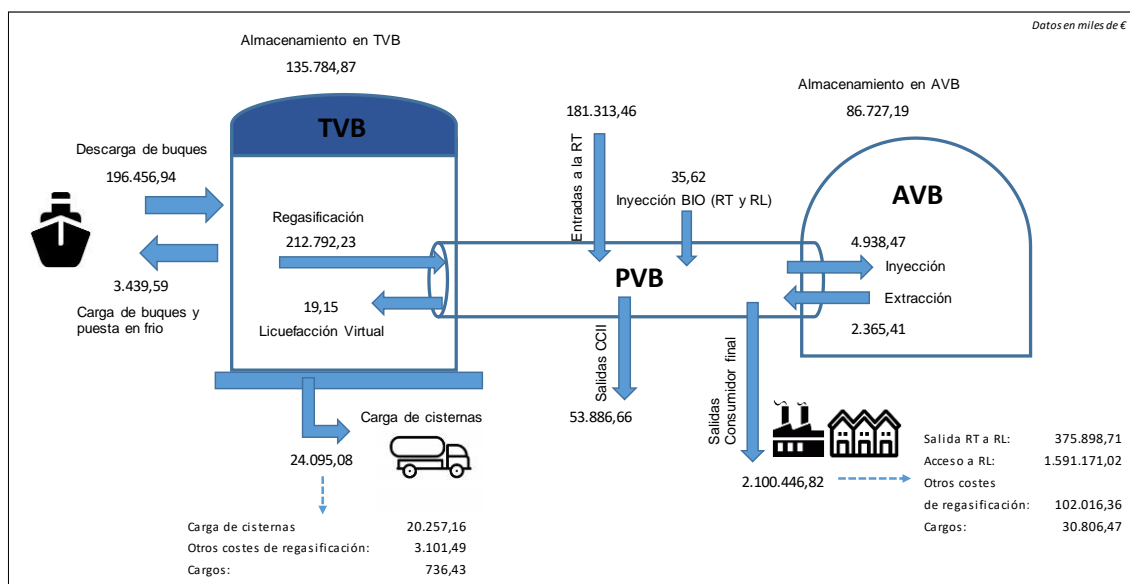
Datos en miles de €

Almacenamiento en TVB
135.784,87

TVB

Descarga de buques
196.456,94

3.439,59

Carga de buques y puesta en frio

Regasificación
212.792,23

19,15
Licuefacción Virtual

Carga de cisternas

24.095,08

| Carga de cisternas | 20.257,16 |
|---|---|
| Otros costes de regasificación: | 3.101,49 |
| Cargos: | 736,43 |

181.313,46
Entradas a la RT

35,62
Inyección BIO (RT y RL)

PVB

Salidas CCII
53.886,66

Almacenamiento en AVB
86.727,19

AVB

4.938,47
Inyección
Extracción
2.365,41

Salidas Consumidor final

2.100.446,82

| Salida RT a RL: | 375.898,71 |
|---|---|
| Acceso a RL: | 1.591.171,02 |
| Otros costes de regasificación: | 102.016,36 |
| Cargos: | 30.806,47 |